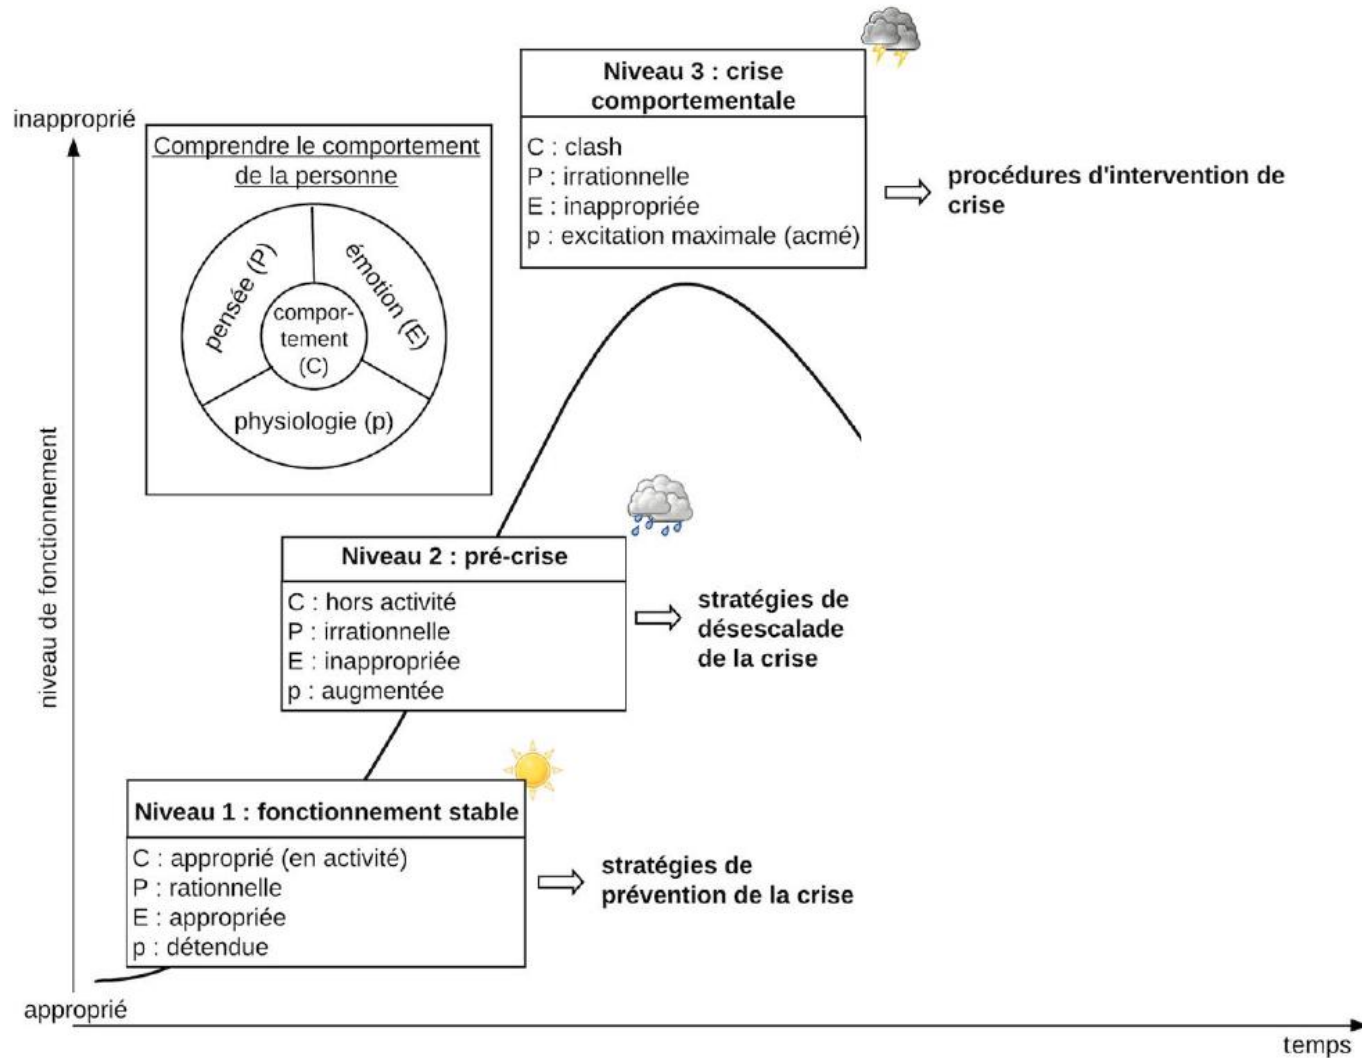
inapproprié

niveau de fonctionnement

approprié

temps

Comprendre le comportement de la personne

pensée (P)

émotion (E)

comportement (C)

physiologie (p)

Niveau 3 : crise comportementale

C : clash
P : irrationnelle
E : inappropriée
p : excitation maximale (acmé)

procédures d'intervention de crise

Niveau 2 : pré-crise

C : hors activité
P : irrationnelle
E : inappropriée
p : augmentée

stratégies de désescalade de la crise

Niveau 1 : fonctionnement stable

C : approprié (en activité)
P : rationnelle
E : appropriée
p : détendue

stratégies de prévention de la crise